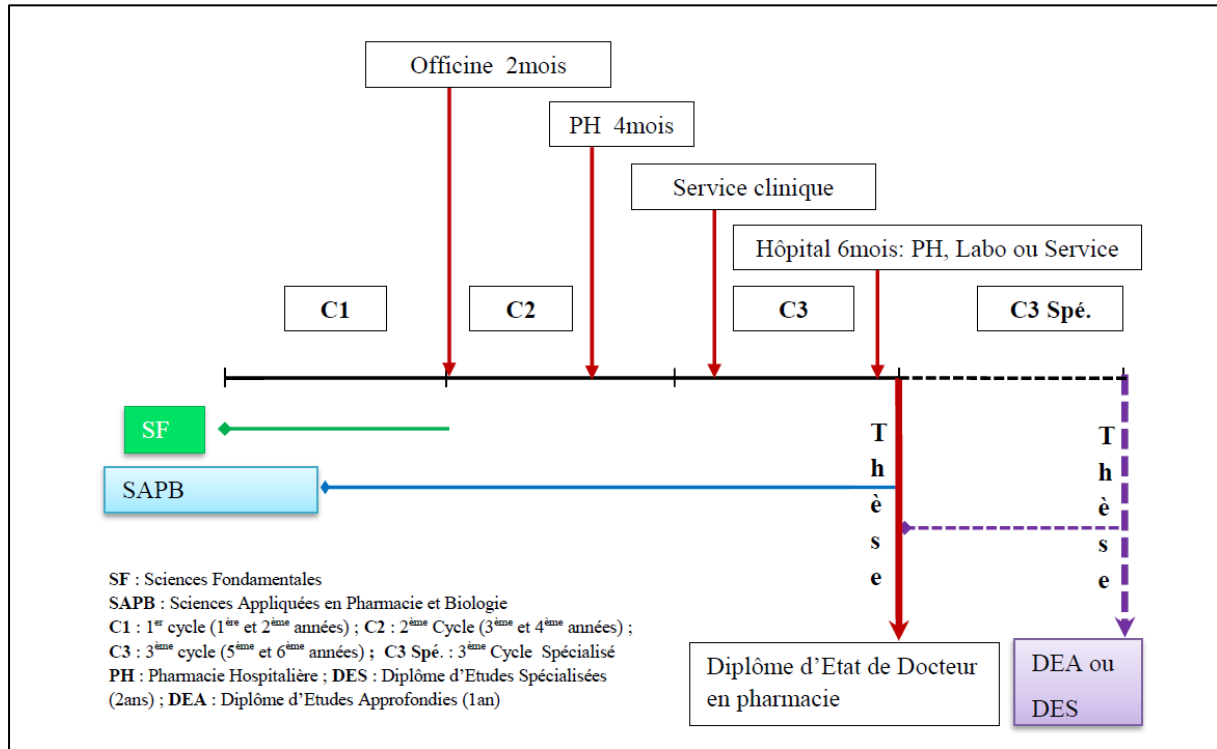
Officine 2mois

PH 4mois

Service clinique

Hôpital 6mois: PH, Labo ou Service

C1

C2

C3

C3 Spé.

SF

SAPB

T h è s e

T h è s e

Diplôme d'Etat de Docteur en pharmacie

DEA ou DES

SF : Sciences Fondamentales
SAPB : Sciences Appliquées en Pharmacie et Biologie
C1 : $1^{er}$ cycle ($1^{ère}$ et $2^{ème}$ années) ; C2 : $2^{ème}$ Cycle ($3^{ème}$ et $4^{ème}$ années) ;
C3 : $3^{ème}$ cycle ($5^{ème}$ et $6^{ème}$ années) ; C3 Spé. : $3^{ème}$ Cycle Spécialisé
PH : Pharmacie Hospitalière ; DES : Diplôme d'Etudes Spécialisées (2ans) ; DEA : Diplôme d'Etudes Approfondies (1an)